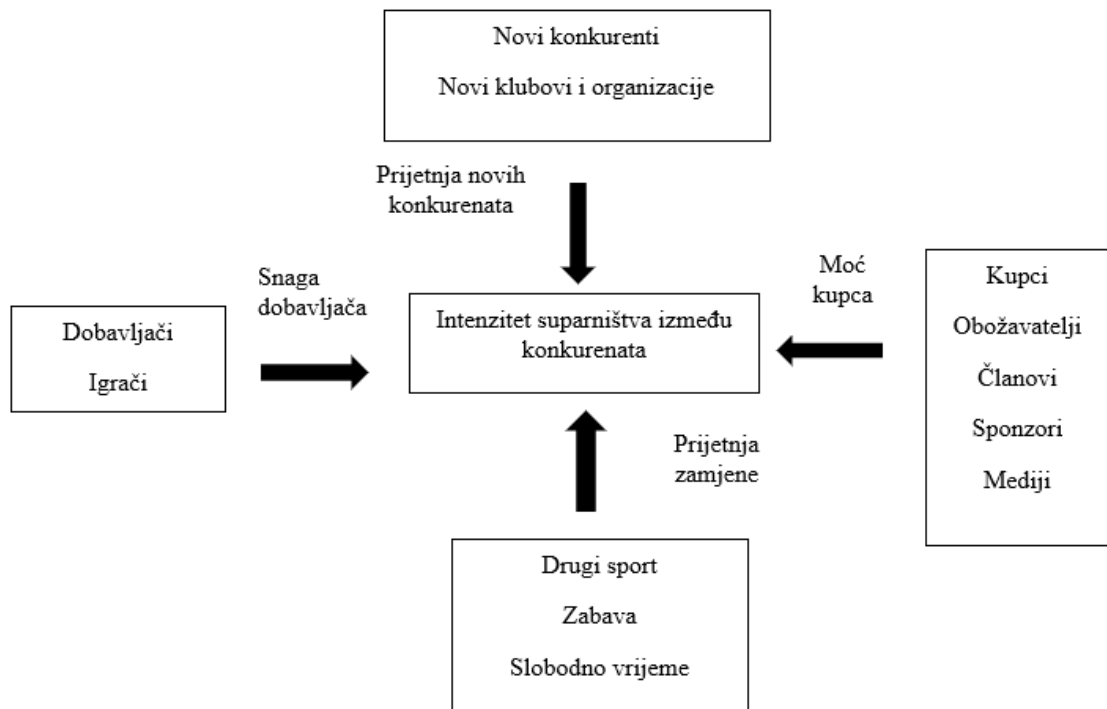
Novi konkurenti

Novi klubovi i organizacije

Prijetnja novih konkurenata

Snaga dobavljača

Dobavljači

Igrači

Intenzitet suparništva između konkurenata

Moć kupca

Kupci

Obožavatelji

Članovi

Sponzori

Mediji

Prijetnja zamjene

Drugi sport

Zabava

Slobodno vrijeme